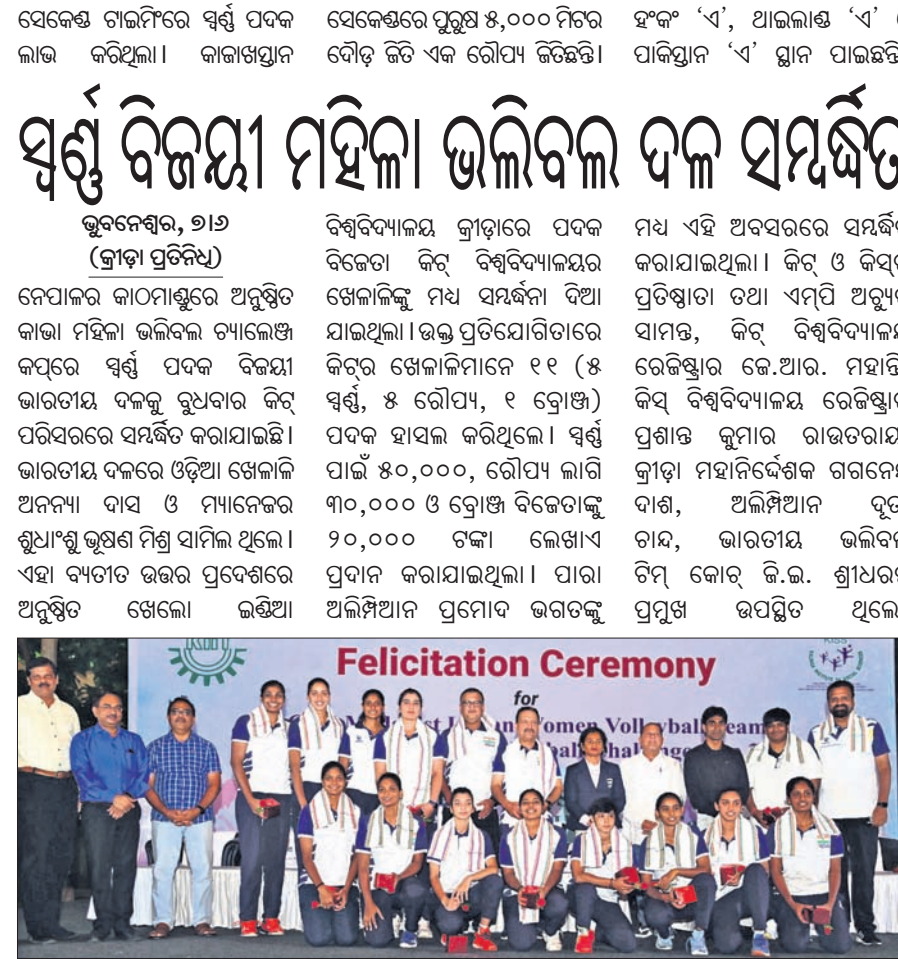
ସେକେଣ୍ଡ ଟାଇମିଂରେ ସ୍ୱର୍ଣ୍ଣ ପଦକ ଲାଭ କରିଥିଲା। କାଜାଖସ୍ତାନ

ସେକେଣ୍ଡରେ ପୁରୁଷ ୫,୦୦୦ ମିଟର ଦୌଡ଼ ଜିତି ଏକ ରୌପ୍ୟ ଜିତିଛନ୍ତି।

ହଂକଂ 'ଏ', ଥାଇଲାଣ୍ଡ 'ଏ' ପାକିସ୍ତାନ 'ଏ' ସ୍ଥାନ ପାଇଛନ୍ତି

ସ୍ୱର୍ଣ୍ଣ ବିଜୟୀ ମହିଳା ଭଲିବଲ ଦଳ ସମ୍ବର୍ଦ୍ଧିତ

ଭୁବନେଶ୍ୱର, ୭ା୬
(କ୍ରୀଡ଼ା ପ୍ରତିନିଧି)

ନେପାଳର କାଠମାଣ୍ଡୁରେ ଅନୁଷ୍ଠିତ କାଭା ମହିଳା ଭଲିବଲ ଚ୍ୟାଲେଞ୍ଜ କପ୍‌ରେ ସ୍ୱର୍ଣ୍ଣ ପଦକ ବିଜୟୀ ଭାରତୀୟ ଦଳକୁ ବୁଧବାର କିଟ୍ ପରିସରରେ ସମ୍ବର୍ଦ୍ଧିତ କରାଯାଇଛି। ଭାରତୀୟ ଦଳରେ ଓଡ଼ିଆ ଖେଳାଳି ଅନନ୍ୟା ଦାସ ଓ ମ୍ୟାନେଜର ଶୁଧାଂଶୁ ଭୂଷଣ ମିଶ୍ର ସାମିଲ ଥିଲେ। ଏହା ବ୍ୟତୀତ ଉତ୍ତର ପ୍ରଦେଶରେ ଅନୁଷ୍ଠିତ ଖେଲୋ ଇଣ୍ଡିଆ ବିଶ୍ୱବିଦ୍ୟାଳୟ କ୍ରୀଡ଼ାରେ ପଦକ ବିଜେତା କିଟ୍ ବିଶ୍ୱବିଦ୍ୟାଳୟର ଖେଳାଳିଙ୍କୁ ମଧ୍ୟ ସମ୍ବର୍ଦ୍ଧନା ଦିଆଯାଇଥିଲା। ଉକ୍ତ ପ୍ରତିଯୋଗିତାରେ କିଟ୍‌ର ଖେଳାଳିମାନେ ୧୧ (୫ ସ୍ୱର୍ଣ୍ଣ, ୫ ରୌପ୍ୟ, ୧ ବ୍ରୋଞ୍ଜ) ପଦକ ହାସଲ କରିଥିଲେ। ସ୍ୱର୍ଣ୍ଣ ପାଇଁ ୫୦,୦୦୦, ରୌପ୍ୟ ଲାଗି ୩୦,୦୦୦ ଓ ବ୍ରୋଞ୍ଜ ବିଜେତାଙ୍କୁ ୨୦,୦୦୦ ଟଙ୍କା ଲେଖାଏ ପ୍ରଦାନ କରାଯାଇଥିଲା। ପାରା ଅଲିମ୍ପିଆନ ପ୍ରମୋଦ ଭଗତଙ୍କୁ ମଧ୍ୟ ଏହି ଅବସରରେ ସମ୍ବର୍ଦ୍ଧ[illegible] କରାଯାଇଥିଲା। କିଟ୍ ଓ କିସ୍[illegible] ପ୍ରତିଷ୍ଠାତା ତଥା ଏମ୍‌ପି ଅଚ୍ୟୁ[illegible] ସାମନ୍ତ, କିଟ୍ ବିଶ୍ୱବିଦ୍ୟାଳ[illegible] ରେଜିଷ୍ଟ୍ରାର ଜେ.ଆର. ମହାନ୍ତି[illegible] କିସ୍ ବିଶ୍ୱବିଦ୍ୟାଳୟ ରେଜିଷ୍ଟ୍ରା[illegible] ପ୍ରଶାନ୍ତ କୁମାର ରାଉତରାୟ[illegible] କ୍ରୀଡ଼ା ମହାନିର୍ଦ୍ଦେଶକ ଗଗନେ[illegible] ଦାଶ, ଅଲିମ୍ପିଆନ ଦୂ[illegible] ଚାନ୍ଦ, ଭାରତୀୟ ଭଲିବ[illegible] ଟିମ୍ କୋଚ୍ ଜି.ଇ. ଶ୍ରୀଧର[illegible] ପ୍ରମୁଖ ଉପସ୍ଥିତ ଥିଲେ

Felicitation Ceremony
for
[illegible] Women Volleyball Team
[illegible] Challenge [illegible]
KISS